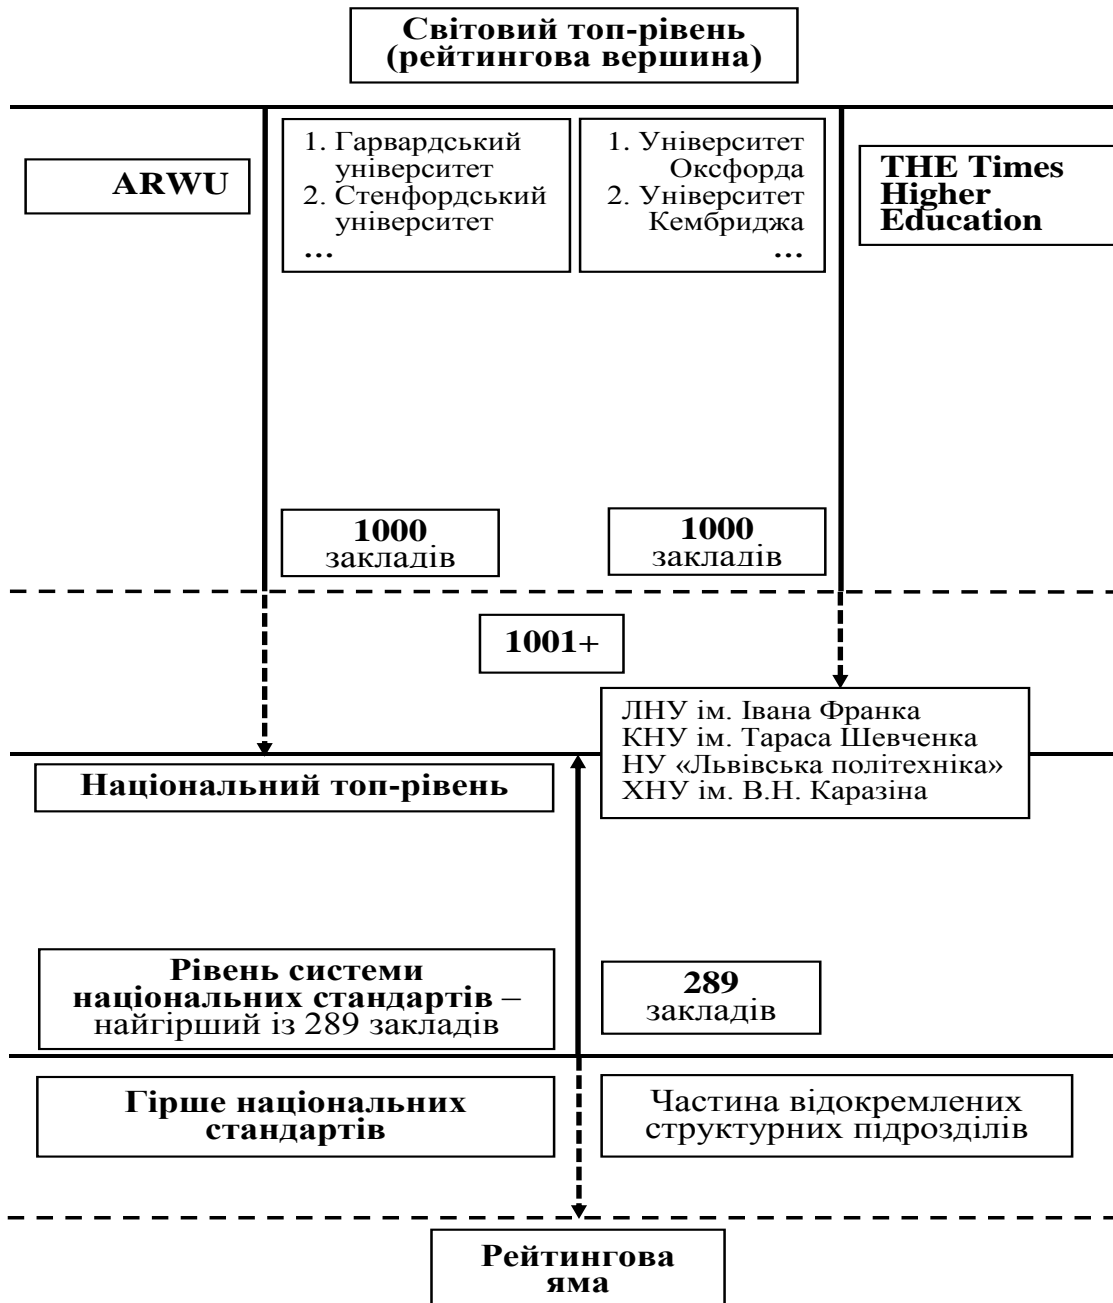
Світовий топ-рівень (рейтингова вершина)

ARWU

1. Гарвардський університет
2. Стенфордський університет
...

1. Університет Оксфорда
2. Університет Кембриджа
...

THE Times Higher Education

1000 закладів

1000 закладів

1001+

ЛНУ ім. Івана Франка
КНУ ім. Тараса Шевченка
НУ «Львівська політехніка»
ХНУ ім. В.Н. Каразіна

Національний топ-рівень

Рівень системи національних стандартів – найгірший із 289 закладів

289 закладів

Гірше національних стандартів

Частина відокремлених структурних підрозділів

Рейтингова яма